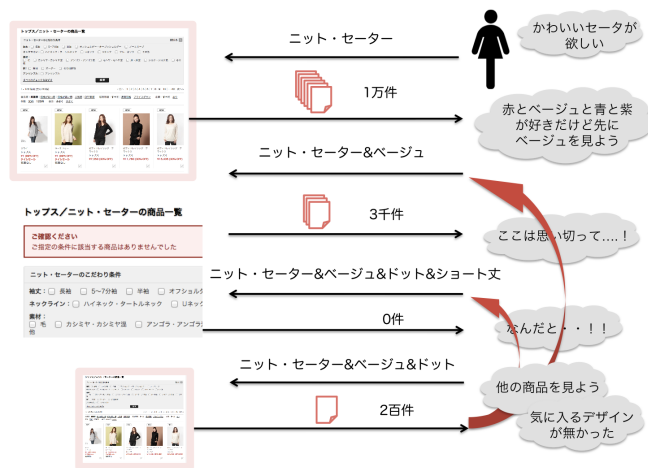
ニット・セーター

かわいいセータが欲しい

1万件

赤とベージュと青と紫が好きだけど先にベージュを見よう

ニット・セーター&ベージュ

トップス／ニット・セーターの商品一覧

ご確認ください
ご指定の条件に該当する商品はありませんでした

3千件

ここは思い切って....！

ニット・セーター&ベージュ&ドット&ショート丈

ニット・セーターのこだわり条件

袖丈：長袖　5～7分袖　半袖　オフショル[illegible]

ネックライン：ハイネック・タートルネック　Uネック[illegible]

素材：毛　カシミヤ・カシミヤ混　アンゴラ・アンゴラ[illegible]
他

0件

なんだと・・！！

ニット・セーター&ベージュ&ドット

他の商品を見よう

2百件

気に入るデザインが無かった